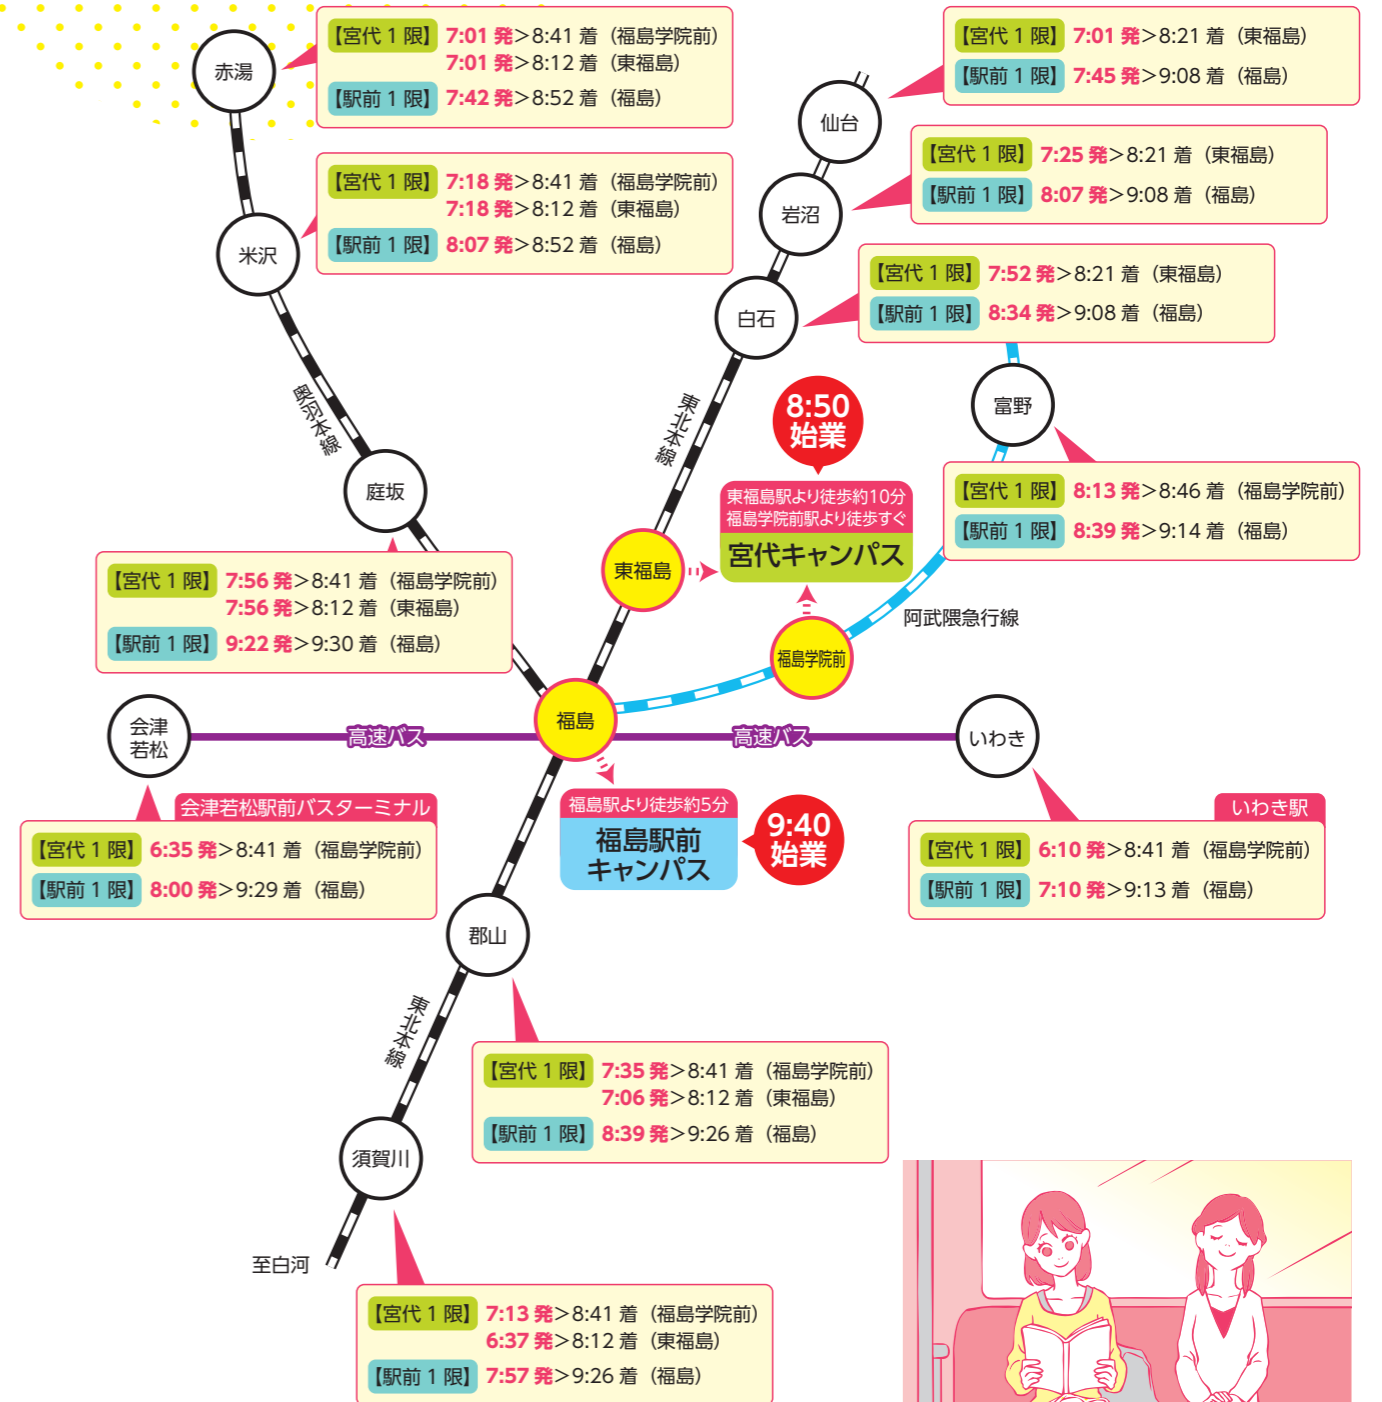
赤湯

【宮代 1 限】7:01 発>8:41 着（福島学院前）
7:01 発>8:12 着（東福島）
【駅前 1 限】7:42 発>8:52 着（福島）

米沢

【宮代 1 限】7:18 発>8:41 着（福島学院前）
7:18 発>8:12 着（東福島）
【駅前 1 限】8:07 発>8:52 着（福島）

奥羽本線

庭坂

【宮代 1 限】7:56 発>8:41 着（福島学院前）
7:56 発>8:12 着（東福島）
【駅前 1 限】9:22 発>9:30 着（福島）

仙台

【宮代 1 限】7:01 発>8:21 着（東福島）
【駅前 1 限】7:45 発>9:08 着（福島）

岩沼

【宮代 1 限】7:25 発>8:21 着（東福島）
【駅前 1 限】8:07 発>9:08 着（福島）

白石

【宮代 1 限】7:52 発>8:21 着（東福島）
【駅前 1 限】8:34 発>9:08 着（福島）

東北本線

8:50 始業

東福島駅より徒歩約10分
福島学院前駅より徒歩すぐ
宮代キャンパス

富野

【宮代 1 限】8:13 発>8:46 着（福島学院前）
【駅前 1 限】8:39 発>9:14 着（福島）

東福島

阿武隈急行線

福島学院前

会津若松

高速バス

福島

高速バス

いわき

会津若松駅前バスターミナル
【宮代 1 限】6:35 発>8:41 着（福島学院前）
【駅前 1 限】8:00 発>9:29 着（福島）

福島駅より徒歩約5分
福島駅前キャンパス

9:40 始業

いわき駅
【宮代 1 限】6:10 発>8:41 着（福島学院前）
【駅前 1 限】7:10 発>9:13 着（福島）

郡山

東北本線

【宮代 1 限】7:35 発>8:41 着（福島学院前）
7:06 発>8:12 着（東福島）
【駅前 1 限】8:39 発>9:26 着（福島）

須賀川

至白河

【宮代 1 限】7:13 発>8:41 着（福島学院前）
6:37 発>8:12 着（東福島）
【駅前 1 限】7:57 発>9:26 着（福島）